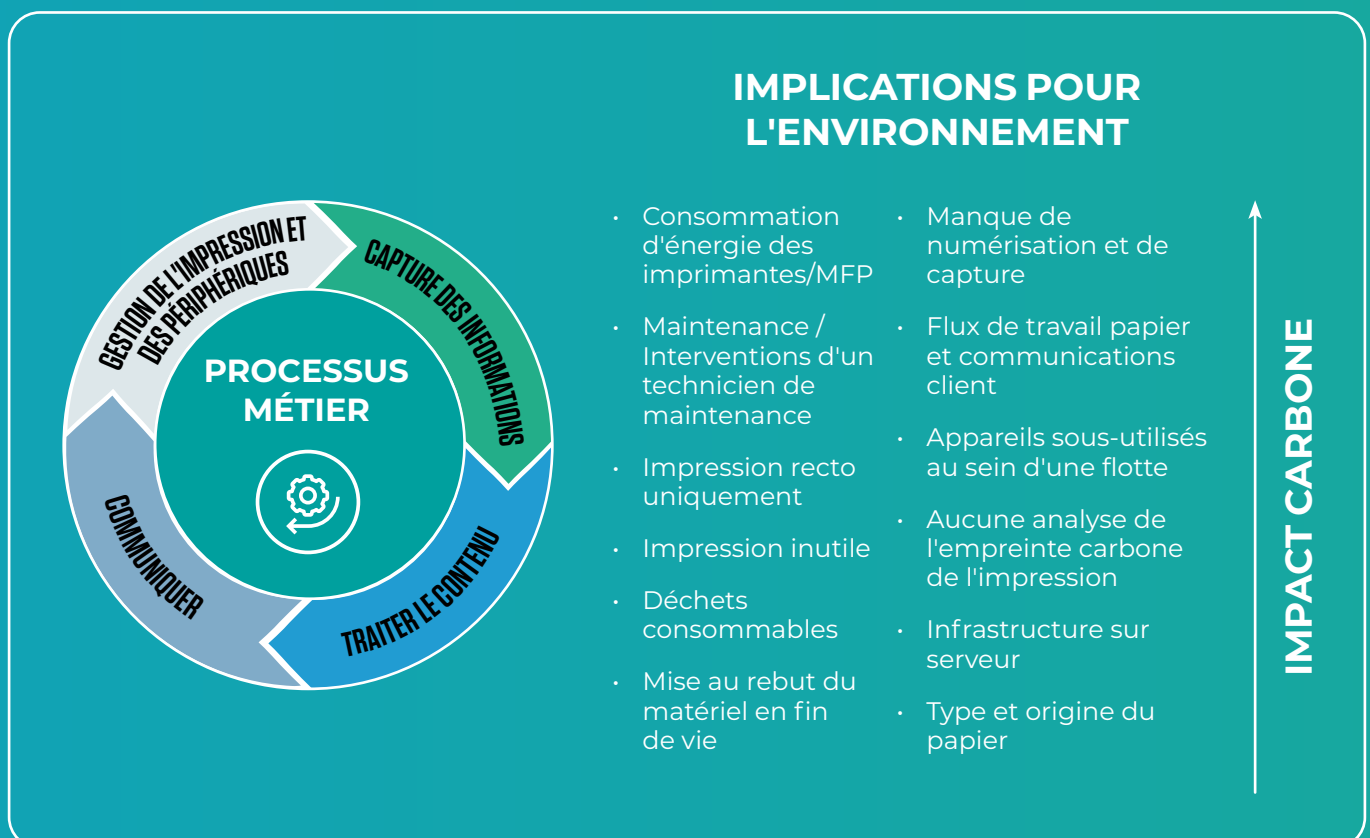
GESTION DE L'IMPRESSION ET DES PÉRIPHÉRIQUES

CAPTURE DES INFORMATIONS

TRAITER LE CONTENU

COMMUNIQUER

PROCESSUS MÉTIER

IMPLICATIONS POUR L'ENVIRONNEMENT

- Consommation d'énergie des imprimantes/MFP
- Maintenance / Interventions d'un technicien de maintenance
- Impression recto uniquement
- Impression inutile
- Déchets consommables
- Mise au rebut du matériel en fin de vie

- Manque de numérisation et de capture
- Flux de travail papier et communications client
- Appareils sous-utilisés au sein d'une flotte
- Aucune analyse de l'empreinte carbone de l'impression
- Infrastructure sur serveur
- Type et origine du papier

IMPACT CARBONE